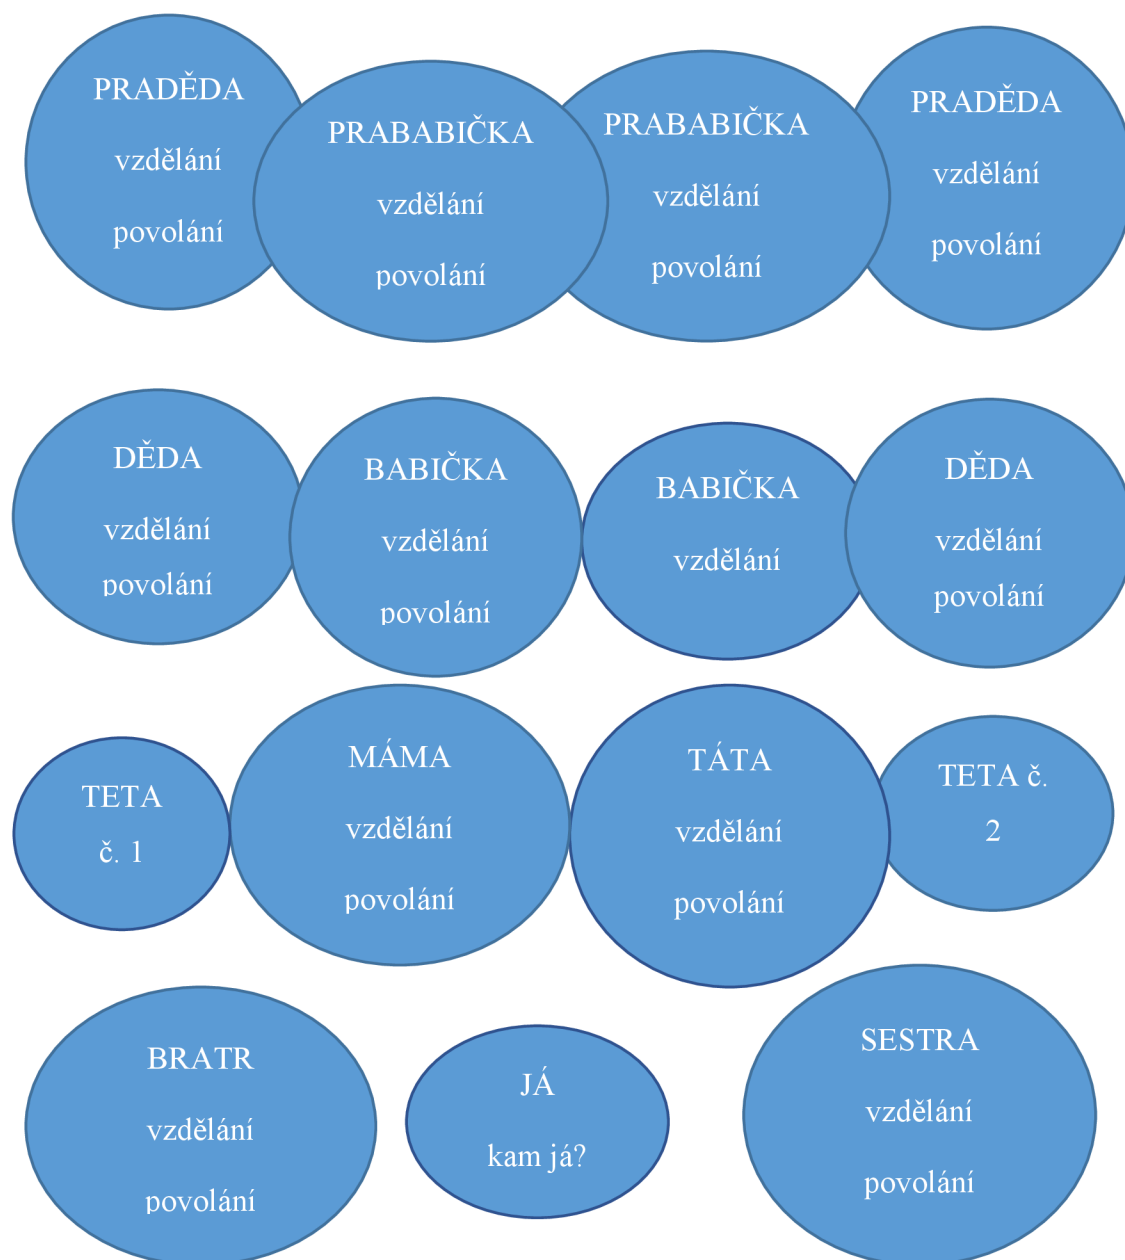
PRADĚDA
vzdělání
povolání

PRABABIČKA
vzdělání
povolání

PRABABIČKA
vzdělání
povolání

PRADĚDA
vzdělání
povolání

DĚDA
vzdělání
povolání

BABIČKA
vzdělání
povolání

BABIČKA
vzdělání

DĚDA
vzdělání
povolání

TETA
č. 1

MÁMA
vzdělání
povolání

TÁTA
vzdělání
povolání

TETA č.
2

BRATR
vzdělání
povolání

JÁ
kam já?

SESTRA
vzdělání
povolání